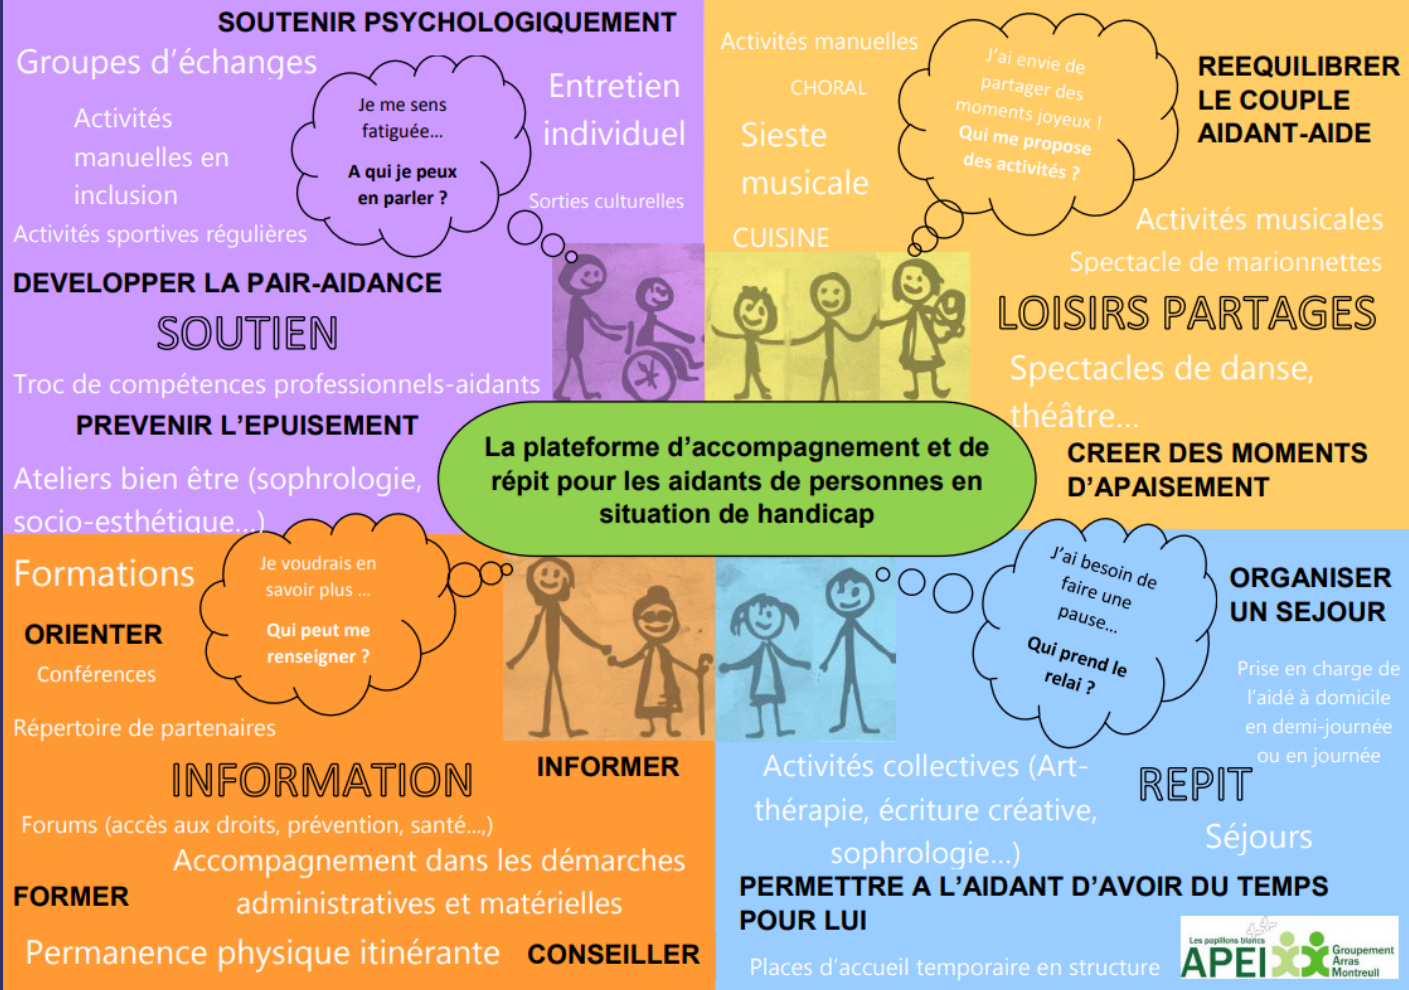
SOUTENIR PSYCHOLOGIQUEMENT

Groupes d'échanges

Activités manuelles en inclusion

Je me sens fatiguée…

A qui je peux en parler ?

Entretien individuel

Sorties culturelles

Activités sportives régulières

DEVELOPPER LA PAIR-AIDANCE

SOUTIEN

Troc de compétences professionnels-aidants

PREVENIR L'EPUISEMENT

Ateliers bien être (sophrologie, socio-esthétique…)

Activités manuelles

CHORAL

Sieste musicale

CUISINE

J'ai envie de partager des moments joyeux !

Qui me propose des activités ?

REEQUILIBRER LE COUPLE AIDANT-AIDE

Activités musicales

Spectacle de marionnettes

LOISIRS PARTAGES

Spectacles de danse, théâtre…

CREER DES MOMENTS D'APAISEMENT

La plateforme d'accompagnement et de répit pour les aidants de personnes en situation de handicap

Formations

Je voudrais en savoir plus …

Qui peut me renseigner ?

ORIENTER

Conférences

Répertoire de partenaires

INFORMATION

INFORMER

Forums (accès aux droits, prévention, santé…,)

Accompagnement dans les démarches administratives et matérielles

FORMER

Permanence physique itinérante

CONSEILLER

J'ai besoin de faire une pause…

Qui prend le relai ?

ORGANISER UN SEJOUR

Prise en charge de l'aidé à domicile en demi-journée ou en journée

Activités collectives (Art-thérapie, écriture créative, sophrologie…)

REPIT

Séjours

PERMETTRE A L'AIDANT D'AVOIR DU TEMPS POUR LUI

Places d'accueil temporaire en structure

Les papillons blancs APEI Groupement Arras Montreuil